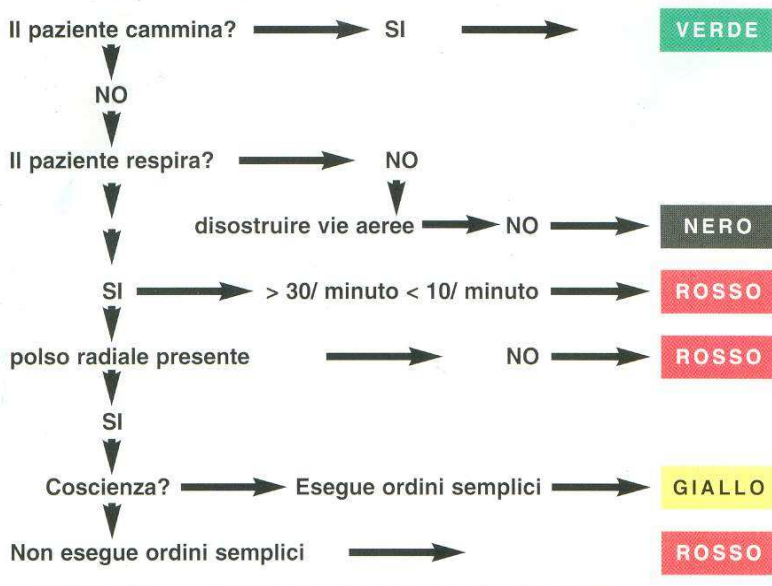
Il paziente cammina? SI VERDE

NO

Il paziente respira? NO

disostruire vie aeree NO NERO

SI > 30/ minuto < 10/ minuto ROSSO

polso radiale presente NO ROSSO

SI

Coscienza? Esegue ordini semplici GIALLO

Non esegue ordini semplici ROSSO